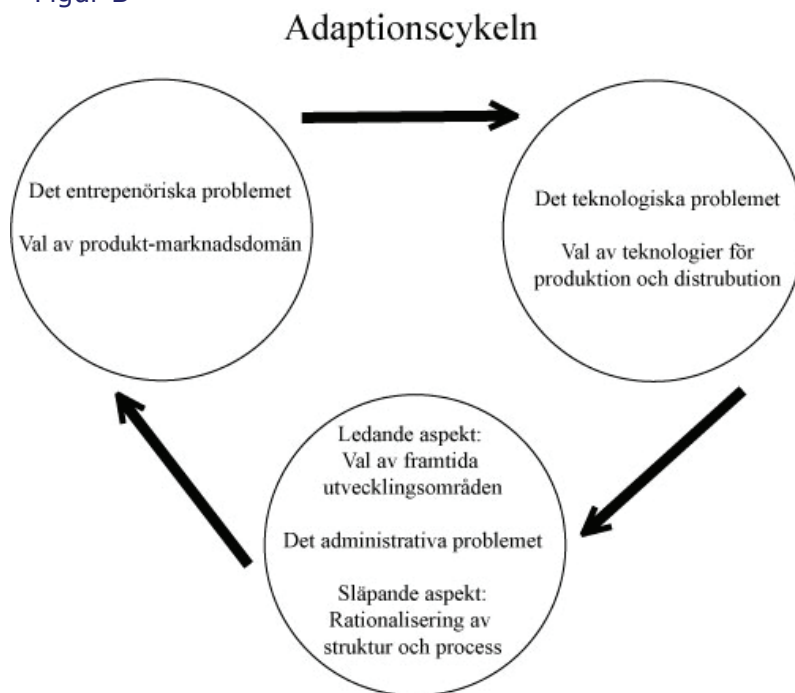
Figur 3

Adaptionscykeln

Det entrepenöriska problemet

Val av produkt-marknadsdomän

Det teknologiska problemet

Val av teknologier för produktion och distrubution

Ledande aspekt: Val av framtida utvecklingsområden

Det administrativa problemet

Släpande aspekt: Rationalisering av struktur och process